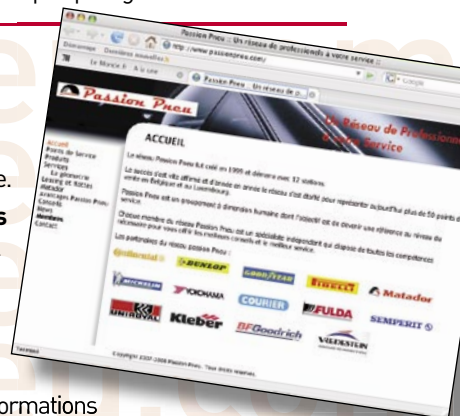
Passion Pneu : Un réseau de professionnels à votre service

http://www.passionpneu.com/

Passion Pneu

Un Réseau de Professionnels à votre Service

Accueil
Points de Service
Produits
Services
Leasing et flottes
Matador
Avantages Passion Pneu
Conseils
News
Membres
Contact

ACCUEIL

Le réseau Passion Pneu fut créé en 1998 et démarra avec 12 stations.

Le succès s'est vite affirmé et il existe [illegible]

Passion Pneu est un groupement à dimension humaine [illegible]

Chaque membre du réseau Passion Pneu est un spécialiste indépendant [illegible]

Les partenaires du réseau passion Pneu :

Continental
DUNLOP
GOOD YEAR
PIRELLI
Matador
MICHELIN
YOKOHAMA
COURIER
FULDA
SEMPERIT
UNIROYAL
Kleber
BFGoodrich
VREDESTEIN

Copyright 2007-2008 Passion Pneu. Tous droits réservés.

Terminé

ormations